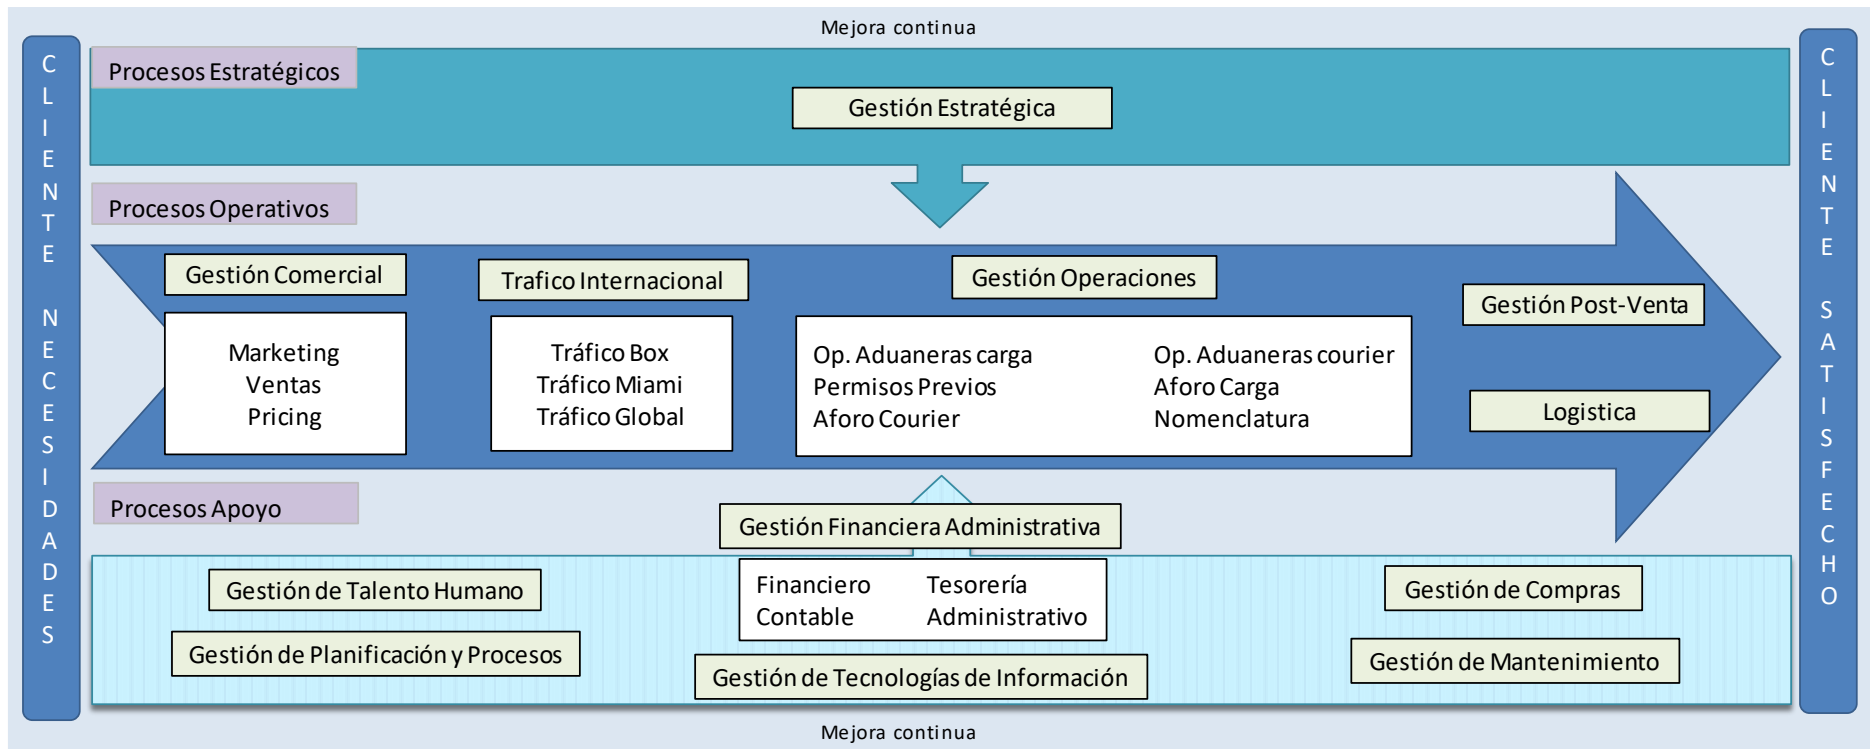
Mejora continua

CLIENTE NECESIDADES

Procesos Estratégicos

Gestión Estratégica

Procesos Operativos

Gestión Comercial

Marketing
Ventas
Pricing

Trafico Internacional

Tráfico Box
Tráfico Miami
Tráfico Global

Gestión Operaciones

Op. Aduaneras carga
Permisos Previos
Aforo Courier

Op. Aduaneras courier
Aforo Carga
Nomenclatura

Gestión Post-Venta

Logistica

Procesos Apoyo

Gestión Financiera Administrativa

Financiero
Contable

Tesorería
Administrativo

Gestión de Talento Humano

Gestión de Planificación y Procesos

Gestión de Tecnologías de Información

Gestión de Compras

Gestión de Mantenimiento

CLIENTE SATISFECHO

Mejora continua